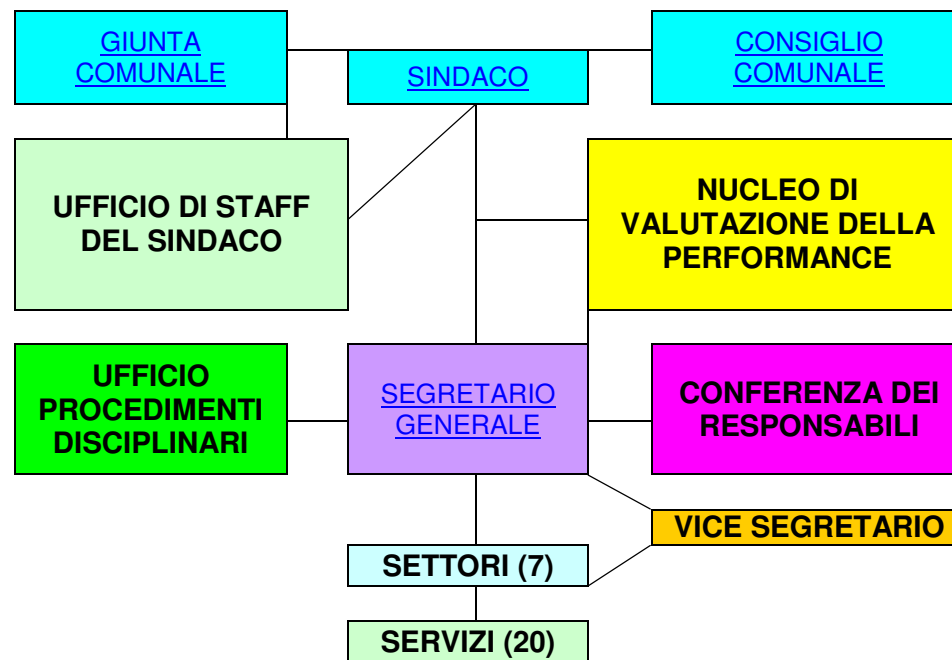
GIUNTA COMUNALE

SINDACO

CONSIGLIO COMUNALE

UFFICIO DI STAFF DEL SINDACO

NUCLEO DI VALUTAZIONE DELLA PERFORMANCE

UFFICIO PROCEDIMENTI DISCIPLINARI

SEGRETARIO GENERALE

CONFERENZA DEI RESPONSABILI

VICE SEGRETARIO

SETTORI (7)

SERVIZI (20)